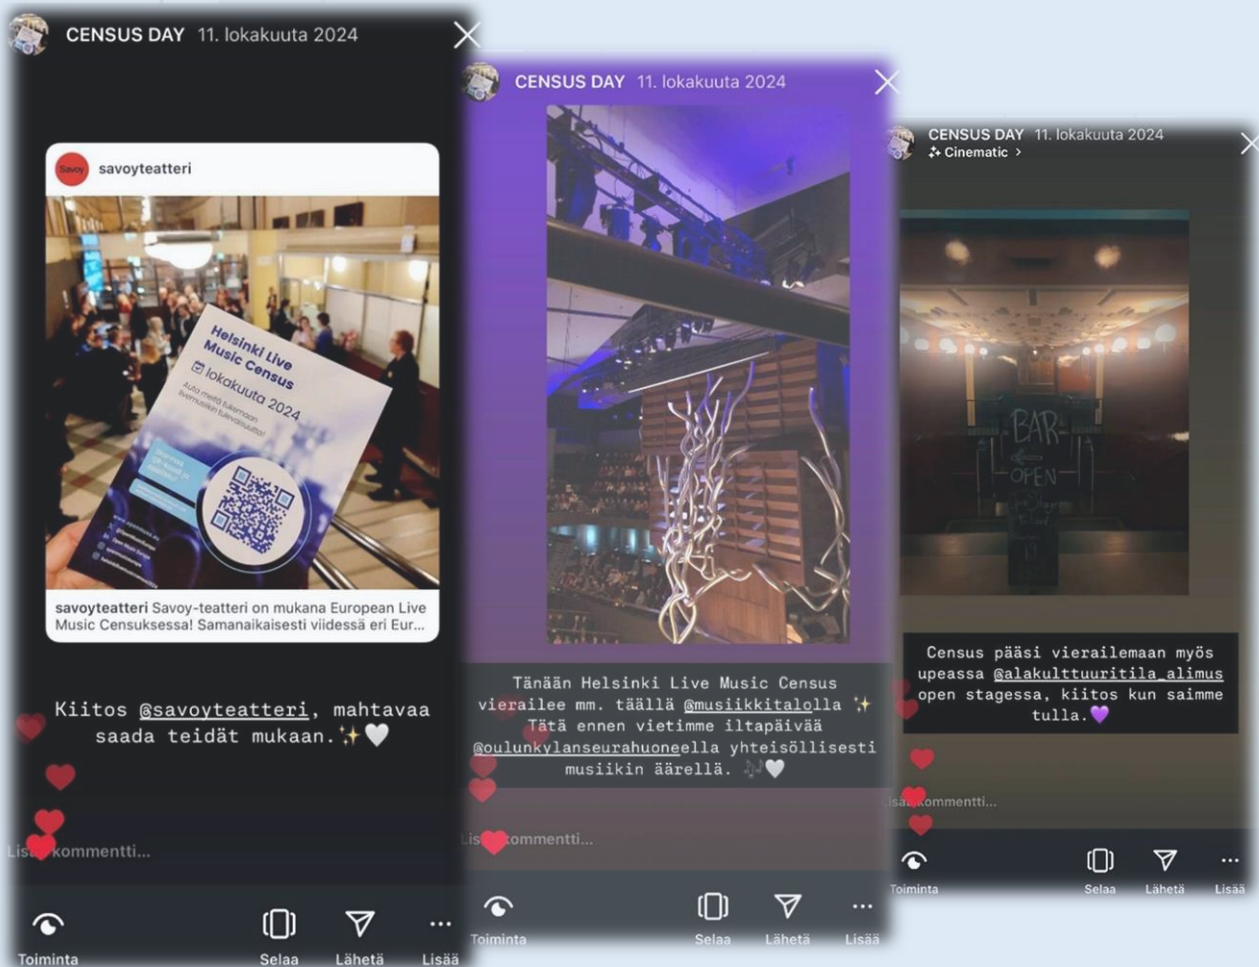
CENSUS DAY 11. lokakuuta 2024

savoyteatteri

Helsinki Live Music Census
lokakuuta 2024
Auta meitä tukemaan livemusiikin tulevaisuutta!

savoyteatteri Savoy-teatteri on mukana European Live Music Censuksessa! Samanaikaisesti viidessä eri Eur...

Kiitos @savoyteatteri, mahtavaa saada teidät mukaan.✨🤍

Lis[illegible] kommentti...

Toiminta Selaa Lähetä Lisää

CENSUS DAY 11. lokakuuta 2024

Tänään Helsinki Live Music Census vierailee mm. täällä @musiikkitalolla ✨ Tätä ennen vietimme iltapäivää @oulunkylanseurahuoneella yhteisöllisesti musiikin äärellä. 🎶🤍

Lis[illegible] kommentti...

Toiminta Selaa Lähetä Lisää

CENSUS DAY 11. lokakuuta 2024
Cinematic >

BAR
OPEN

Census pääsi vierailemaan myös upeassa @alakulttuuritila_alimus open stagessa, kiitos kun saimme tulla.💜

Lisää kommentti...

Toiminta Selaa Lähetä Lisää